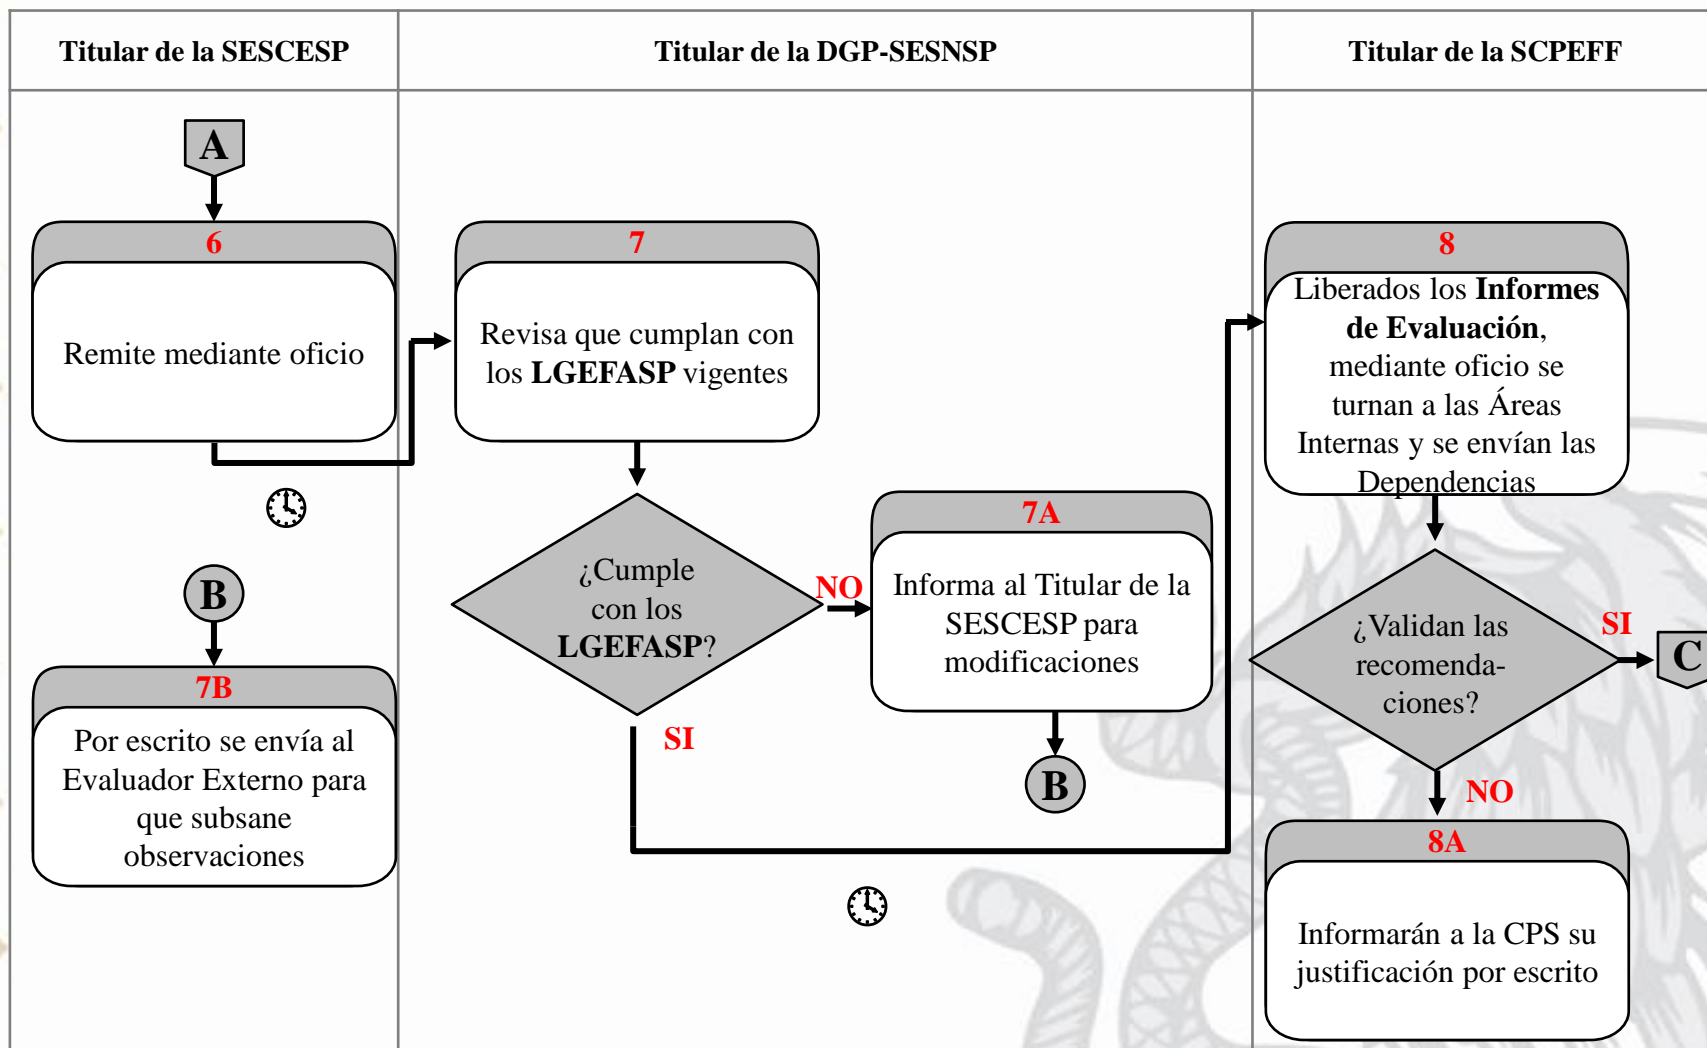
| Titular de la SESCESP | Titular de la DGP-SESNSP | Titular de la SCPEFF |
|---|---|---|

A

6

Remite mediante oficio

B

7B

Por escrito se envía al Evaluador Externo para que subsane observaciones

7

Revisa que cumplan con los **LGEFASP** vigentes

¿Cumple con los **LGEFASP**?

NO

SI

7A

Informa al Titular de la SESCESP para modificaciones

B

8

Liberados los **Informes de Evaluación**, mediante oficio se turnan a las Áreas Internas y se envían las Dependencias

¿Validan las recomendaciones?

SI

C

NO

8A

Informarán a la CPS su justificación por escrito